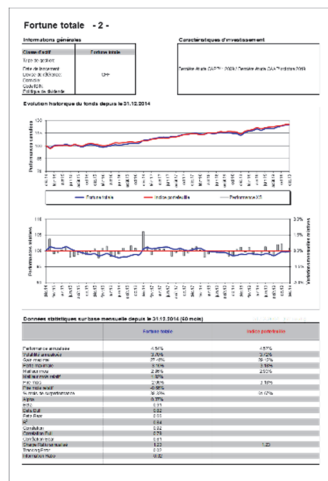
Fortune totale - 2 -

Informations générales

Caractéristiques d'investissement

| Classe d'actif | Fortune totale |
|---|---|
| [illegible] | |
| Date de lancement | CHF |
| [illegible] | |
| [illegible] | |
| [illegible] | |

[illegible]

Evolution historique du fonds depuis le 31.12.2014

Performance cumulée

Fortune totale — Indice préférentiel — Performance XS

Performance relative

Données statistiques sur base mensuelle depuis le 31.12.2014 (60 mois)

| | Fortune totale | Indice préférentiel |
|---|---|---|
| Performance annualisée | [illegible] | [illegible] |
| Volatilité annualisée | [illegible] | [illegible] |
| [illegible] | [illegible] | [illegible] |
| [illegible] | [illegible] | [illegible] |
| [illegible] | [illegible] | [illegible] |
| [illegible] | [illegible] | |
| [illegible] | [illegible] | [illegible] |
| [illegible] | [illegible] | |
| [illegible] | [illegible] | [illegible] |
| Alpha | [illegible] | |
| Beta | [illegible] | |
| Beta Bull | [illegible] | |
| Beta Bear | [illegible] | |
| R2 | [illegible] | |
| Corrélation | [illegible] | |
| Corrélation Bull | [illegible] | |
| Corrélation Bear | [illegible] | |
| Sharpe Ratio | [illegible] | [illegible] |
| Treynor | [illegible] | |
| Information Ratio | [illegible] | |